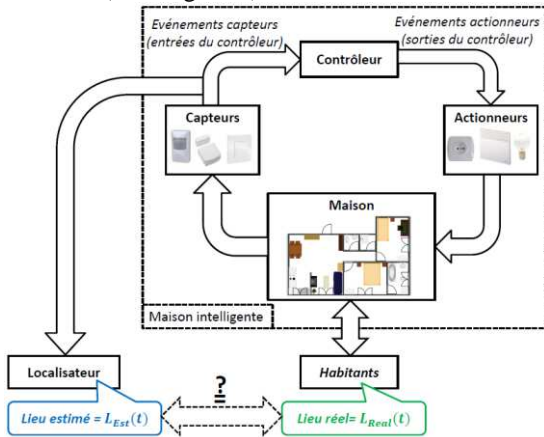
Evénements capteurs (entrées du contrôleur)

Evénements actionneurs (sorties du contrôleur)

Contrôleur

Capteurs

Actionneurs

Maison

Maison intelligente

Localisateur

Habitants

Lieu estimé = $L_{Est}(t)$

?

Lieu réel= $L_{Real}(t)$